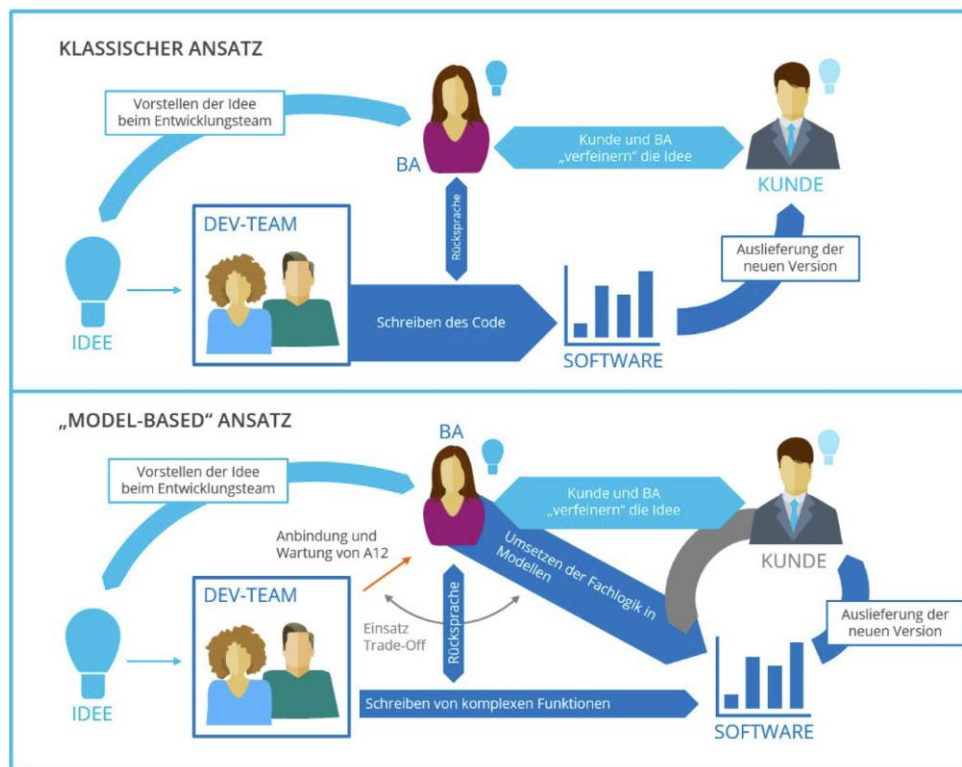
KLASSISCHER ANSATZ

Vorstellen der Idee beim Entwicklungsteam

BA

Kunde und BA „verfeinern" die Idee

KUNDE

DEV-TEAM

Rücksprache

Auslieferung der neuen Version

IDEE

Schreiben des Code

SOFTWARE

„MODEL-BASED" ANSATZ

BA

Vorstellen der Idee beim Entwicklungsteam

Kunde und BA „verfeinern" die Idee

Anbindung und Wartung von A12

Umsetzen der Fachlogik in Modellen

KUNDE

DEV-TEAM

Einsatz Trade-Off

Rücksprache

Auslieferung der neuen Version

IDEE

Schreiben von komplexen Funktionen

SOFTWARE